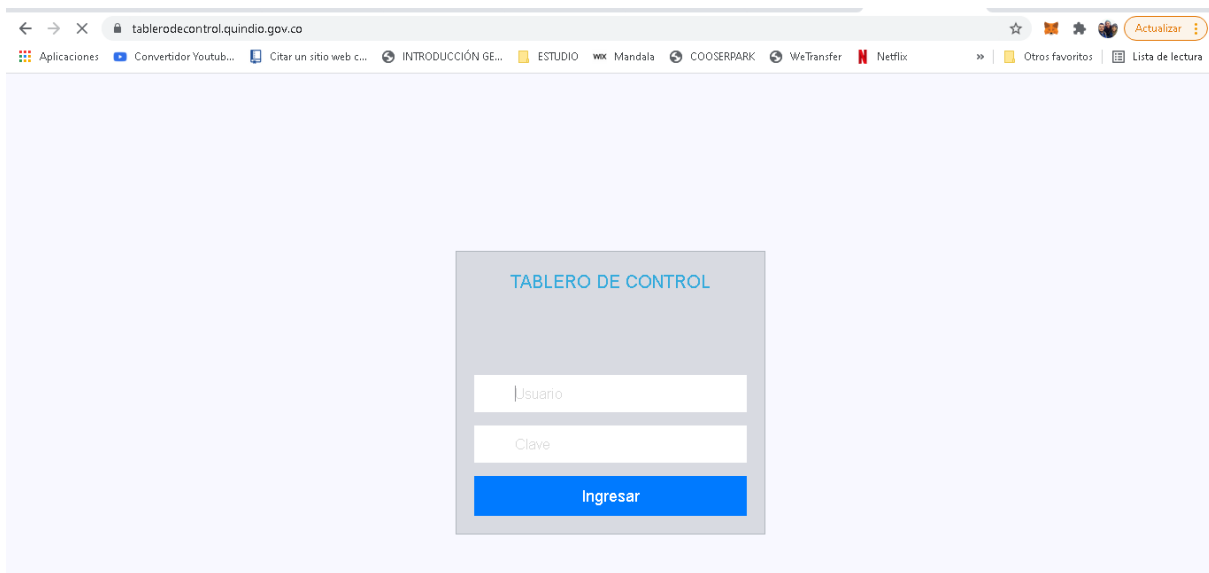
tablerodecontrol.quindio.gov.co

Actualizar

Aplicaciones | Convertidor Youtub... | Citar un sitio web c... | INTRODUCCIÓN GE... | ESTUDIO | Mandala | COOSERPARK | WeTransfer | Netflix | » | Otros favoritos | Lista de lectura

TABLERO DE CONTROL

Usuario

Clave

Ingresar